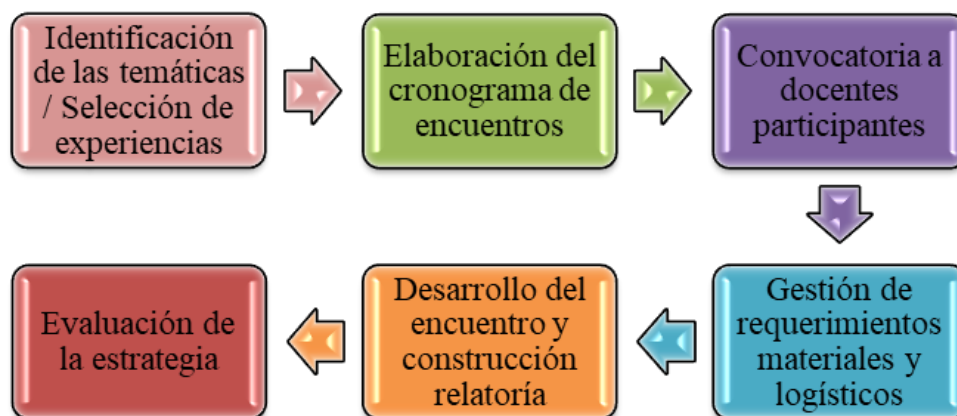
Identificación de las temáticas / Selección de experiencias

Elaboración del cronograma de encuentros

Convocatoria a docentes participantes

Gestión de requerimientos materiales y logísticos

Desarrollo del encuentro y construcción relatoría

Evaluación de la estrategia